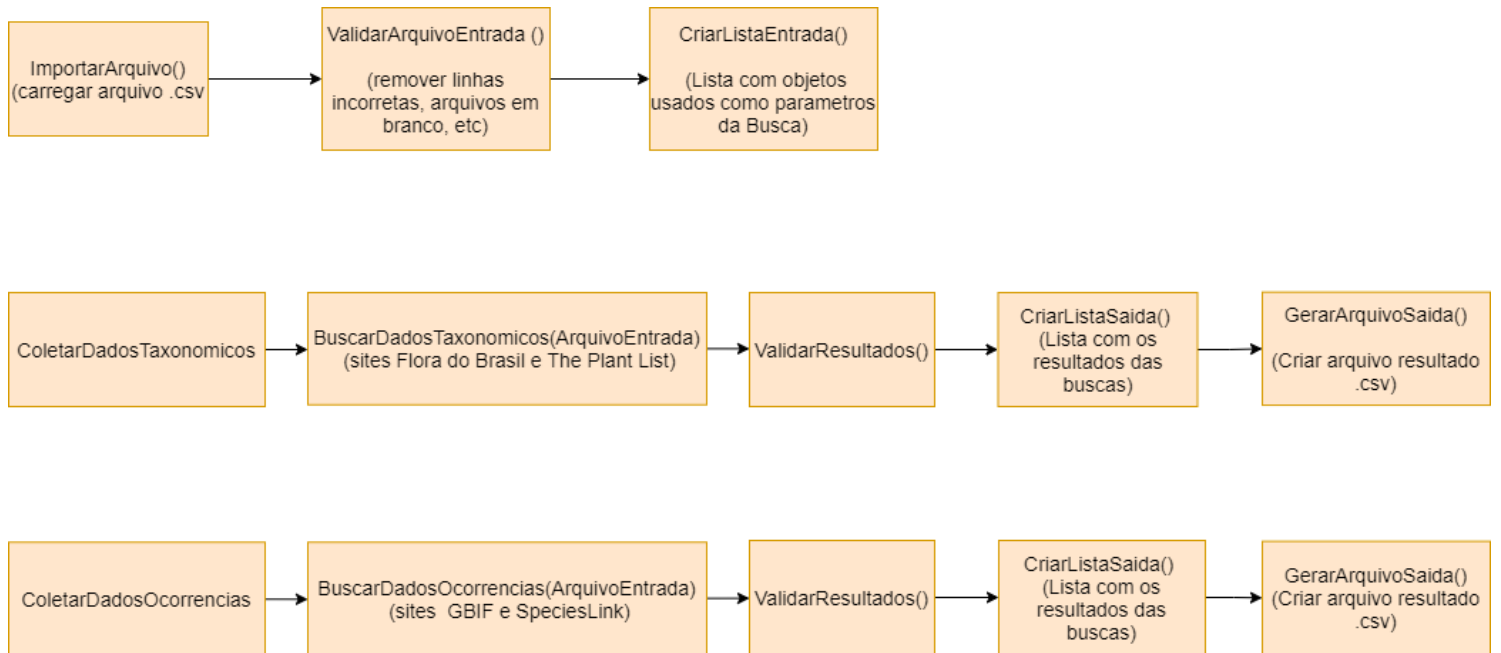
ImportarArquivo()
(carregar arquivo .csv

ValidarArquivoEntrada ()

(remover linhas incorretas, arquivos em branco, etc)

CriarListaEntrada()

(Lista com objetos usados como parametros da Busca)

ColetarDadosTaxonomicos

BuscarDadosTaxonomicos(ArquivoEntrada)
(sites Flora do Brasil e The Plant List)

ValidarResultados()

CriarListaSaida()
(Lista com os resultados das buscas)

GerarArquivoSaida()

(Criar arquivo resultado .csv)

ColetarDadosOcorrencias

BuscarDadosOcorrencias(ArquivoEntrada)
(sites GBIF e SpeciesLink)

ValidarResultados()

CriarListaSaida()
(Lista com os resultados das buscas)

GerarArquivoSaida()
(Criar arquivo resultado .csv)